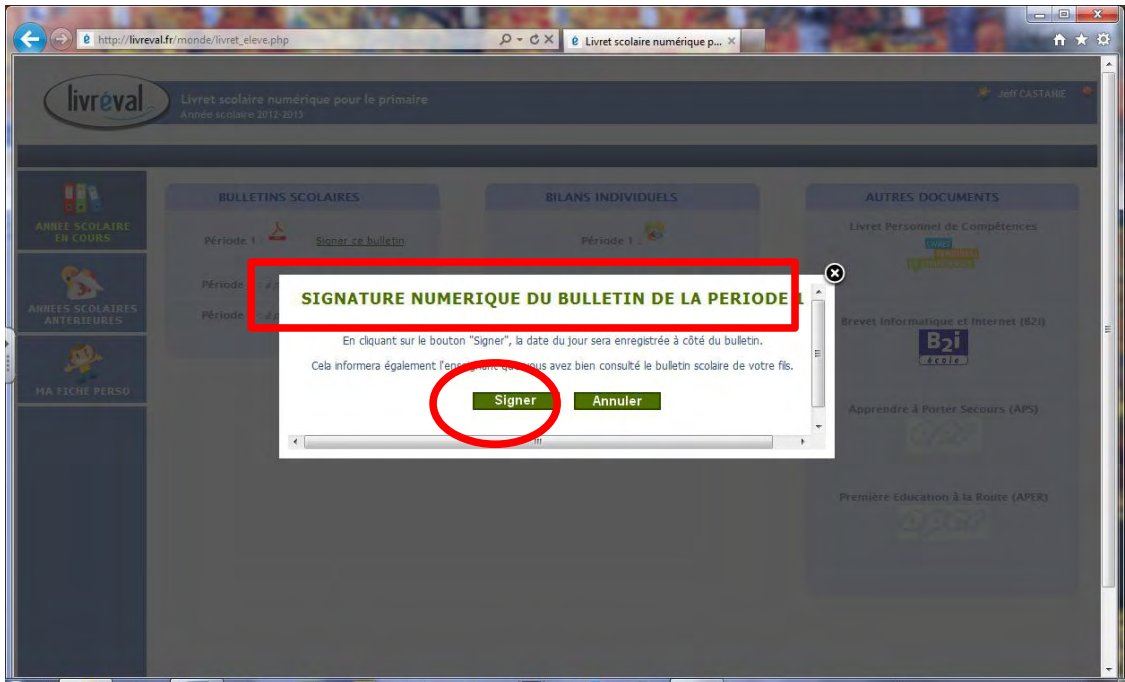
http://livreval.fr/monde/livret_eleve.php

Livret scolaire numérique p...

livréval

Livret scolaire numérique pour le primaire
Année scolaire 2012-2013

Joff CASTANIE

ANNEE SCOLAIRE EN COURS

ANNEES SCOLAIRES ANTERIEURES

MA FICHE PERSO

BULLETINS SCOLAIRES

Période 1 : Signer ce bulletin

Période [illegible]

Période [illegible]

BILANS INDIVIDUELS

Période 1 :

AUTRES DOCUMENTS

Livret Personnel de Compétences

Brevet Informatique et Internet (B2i)

B2i école

Apprendre à Porter Secours (APS)

Première Education à la Route (APER)

SIGNATURE NUMERIQUE DU BULLETIN DE LA PERIODE 1

En cliquant sur le bouton "Signer", la date du jour sera enregistrée à côté du bulletin.

Cela informera également l'enseignant que vous avez bien consulté le bulletin scolaire de votre fils.

Signer

Annuler